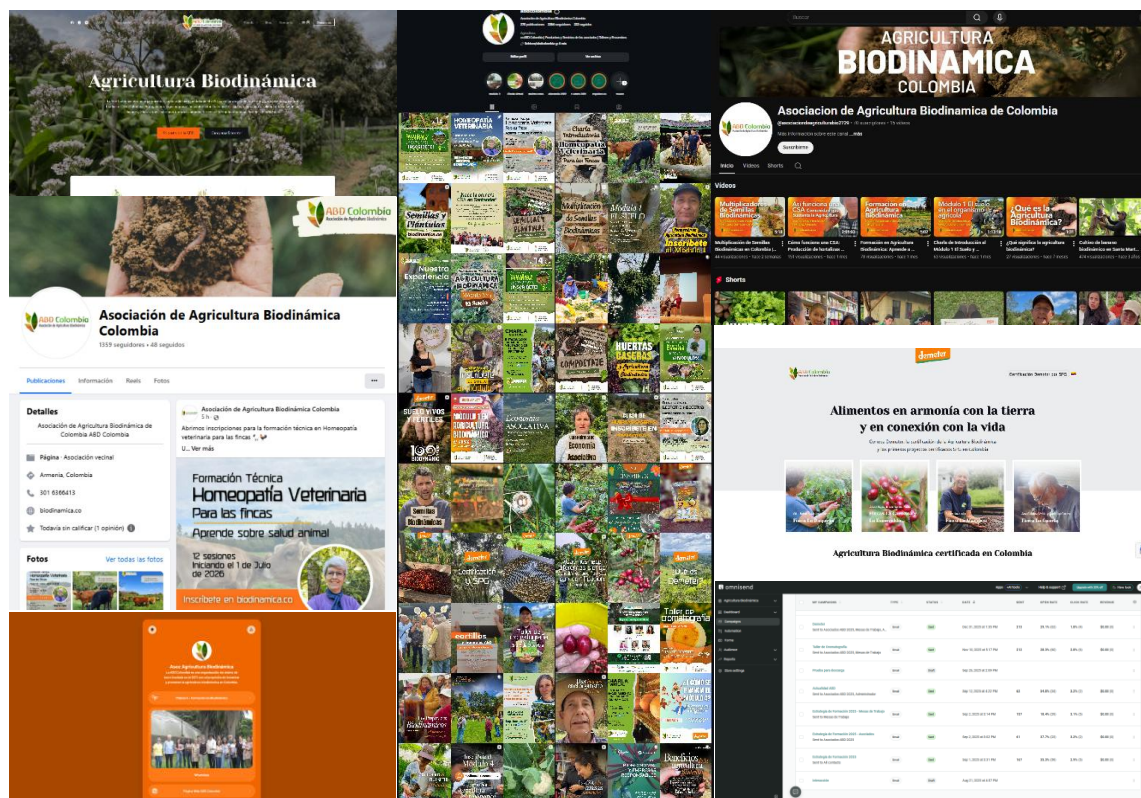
Agricultura Biodinámica

ABD Colombia
Asociación de Agricultura Biodinámica

Asociación de Agricultura Biodinámica Colombia
1359 seguidores • 48 seguidos

Publicaciones Información Reels Fotos

Detalles
Asociación de Agricultura Biodinámica de Colombia ABD Colombia
Página · Asociación vecinal
Armenia, Colombia
301 6366413
biodinamica.co
Todavía sin calificar (1 opinión)

Fotos
Ver todas las fotos

Asociación de Agricultura Biodinámica Colombia
5 h
Abrimos inscripciones para la formación técnica en Homeopatía veterinaria para las fincas
... Ver más

Formación Técnica
Homeopatía Veterinaria
Para las fincas
Aprende sobre salud animal
12 sesiones
Iniciando el 1 de Julio de 2026
Inscríbete en biodinamica.co

Asoc Agricultura Biodinámica

Homeopatía Veterinaria
Charla
Semillas y Plantulas
Multiplicación de Semillas Biodinámicas
Modulo 1 El Suelo
Inscríbete
Huertas Caseras
Compostaje
Economía Asociativa
Suelo Vivo y Fértil
Semillas
demeter
Certificación SPG
Taller de cromatografía
Beneficios

Buscar
AGRICULTURA
BIODINAMICA
COLOMBIA
Asociacion de Agricultura Biodinamica de Colombia
Suscribirse
Inicio Videos Shorts
Videos
Multiplicadores de Semillas Biodinámicas
Así funciona un CSA
Formación en Agricultura Biodinámica
Modulo 1 El suelo es el organismo agrícola
¿Que es la Agricultura Biodinámica?
Shorts

demeter
Alimentos en armonía con la tierra y en conexión con la vida
Agricultura Biodinámica certificada en Colombia

omnisend